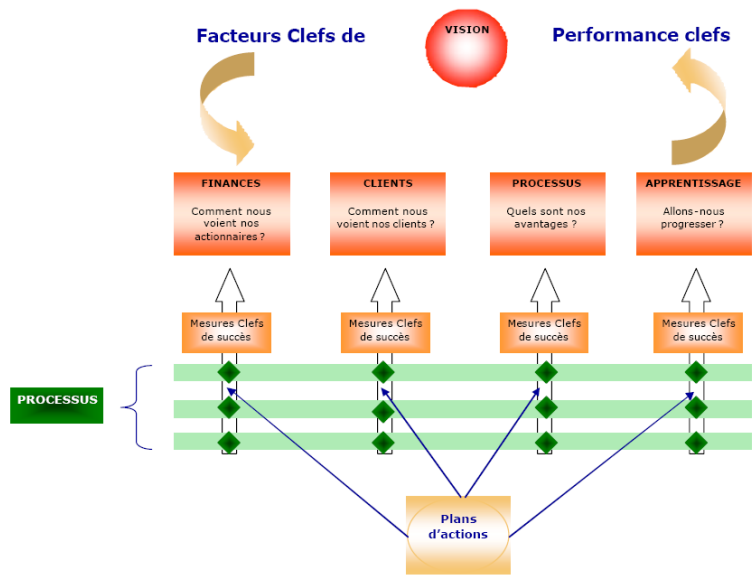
Facteurs Clefs de

VISION

Performance clefs

FINANCES

Comment nous voient nos actionnaires ?

CLIENTS

Comment nous voient nos clients ?

PROCESSUS

Quels sont nos avantages ?

APPRENTISSAGE

Allons-nous progresser ?

Mesures Clefs de succès

Mesures Clefs de succès

Mesures Clefs de succès

Mesures Clefs de succès

PROCESSUS

Plans d'actions